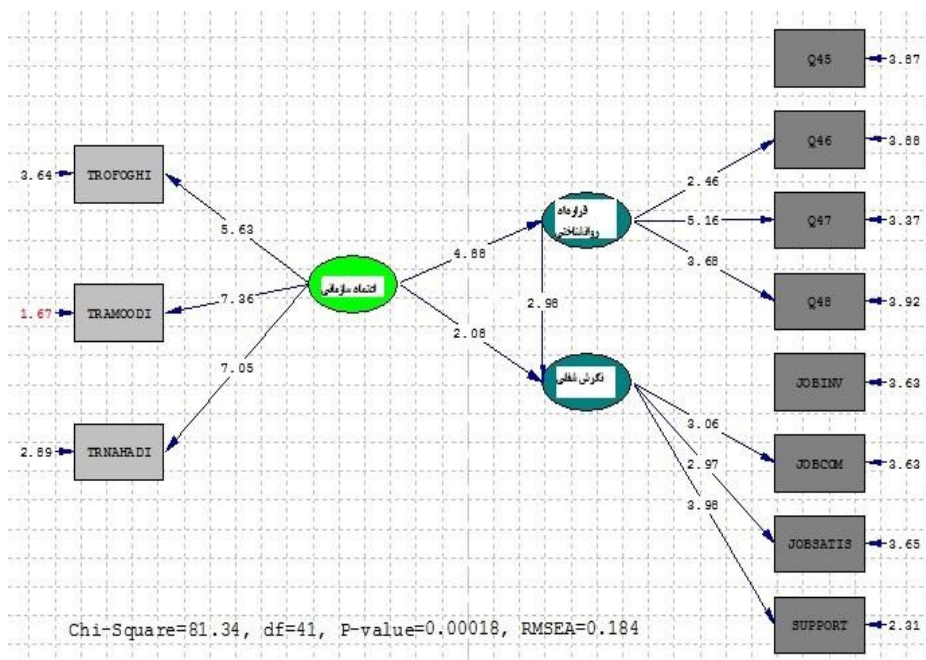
Q45 3.87

Q46 3.88

3.64 TROFOGHI

2.46

قرارداد روانشناختی

5.16

Q47 3.37

5.63

3.68

4.88

اعتماد سازمانی

Q48 3.92

1.67 TRAMOODI

7.36

2.98

2.08

7.05

نگرش شغلی

JOBINV 3.63

3.06

JOBCOM 3.63

2.89 TRNAHADI

2.97

3.98

JOBSATIS 3.65

Chi-Square=81.34, df=41, P-value=0.00018, RMSEA=0.184

SUPPORT 2.31